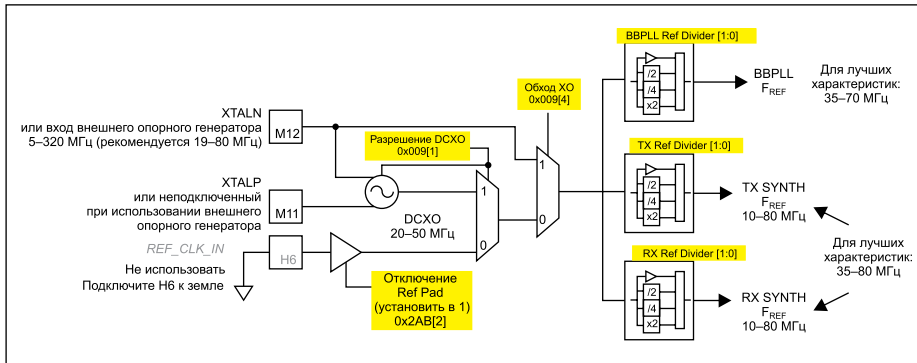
BBPLL Ref Divider [1:0]

/2
/4
x2

BBPLL
$F_{REF}$

Для лучших характеристик:
35–70 МГц

Обход XO
0x009[4]

XTALN
или вход внешнего опорного генератора
5–320 МГц (рекомендуется 19–80 МГц)

M12

Разрешение DCXO
0x009[1]

1

0

TX Ref Divider [1:0]

/2
/4
x2

TX SYNTH
$F_{REF}$
10–80 МГц

XTALP
или неподключенный
при использовании внешнего
опорного генератора

M11

DCXO
20–50 МГц

1

0

REF_CLK_IN

H6

Не использовать
Подключите H6 к земле

Отключение
Ref Pad
(установить в 1)
0x2AB[2]

Для лучших характеристик:
35–80 МГц

RX Ref Divider [1:0]

/2
/4
x2

RX SYNTH
$F_{REF}$
10–80 МГц